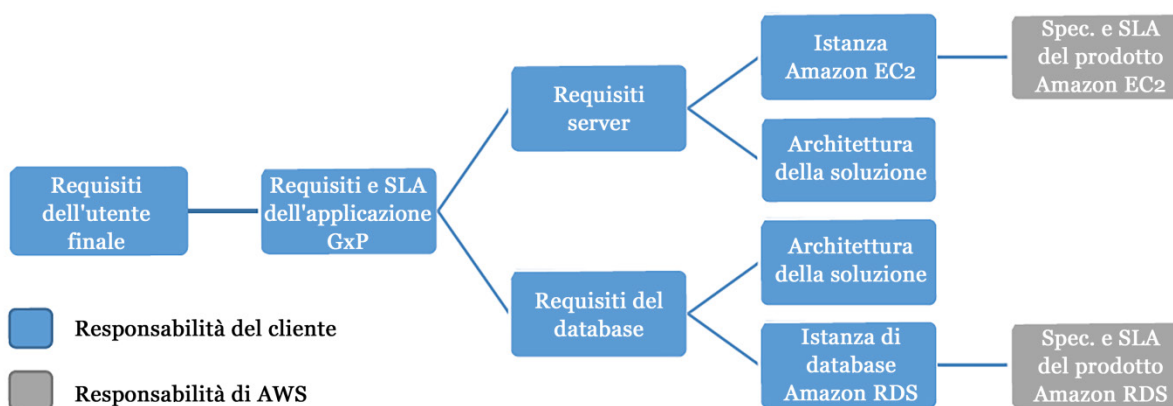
Requisiti dell'utente finale

Requisiti e SLA dell'applicazione GxP

Requisiti server

Istanza Amazon EC2

Spec. e SLA del prodotto Amazon EC2

Architettura della soluzione

Requisiti del database

Architettura della soluzione

Istanza di database Amazon RDS

Spec. e SLA del prodotto Amazon RDS

Responsabilità del cliente

Responsabilità di AWS